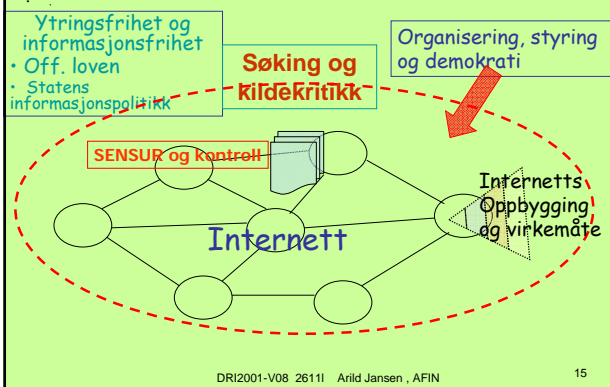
Ytringsfrihet og informasjonsfrihet
• Off. loven
• Statens informasjonspolitikk

Søking og kildekritikk

Organisering, styring og demokrati

SENSUR og kontroll

Internetts Oppbygging og virkemåte

Internett

DRI2001-V08 2611I Arild Jansen , AFIN

15